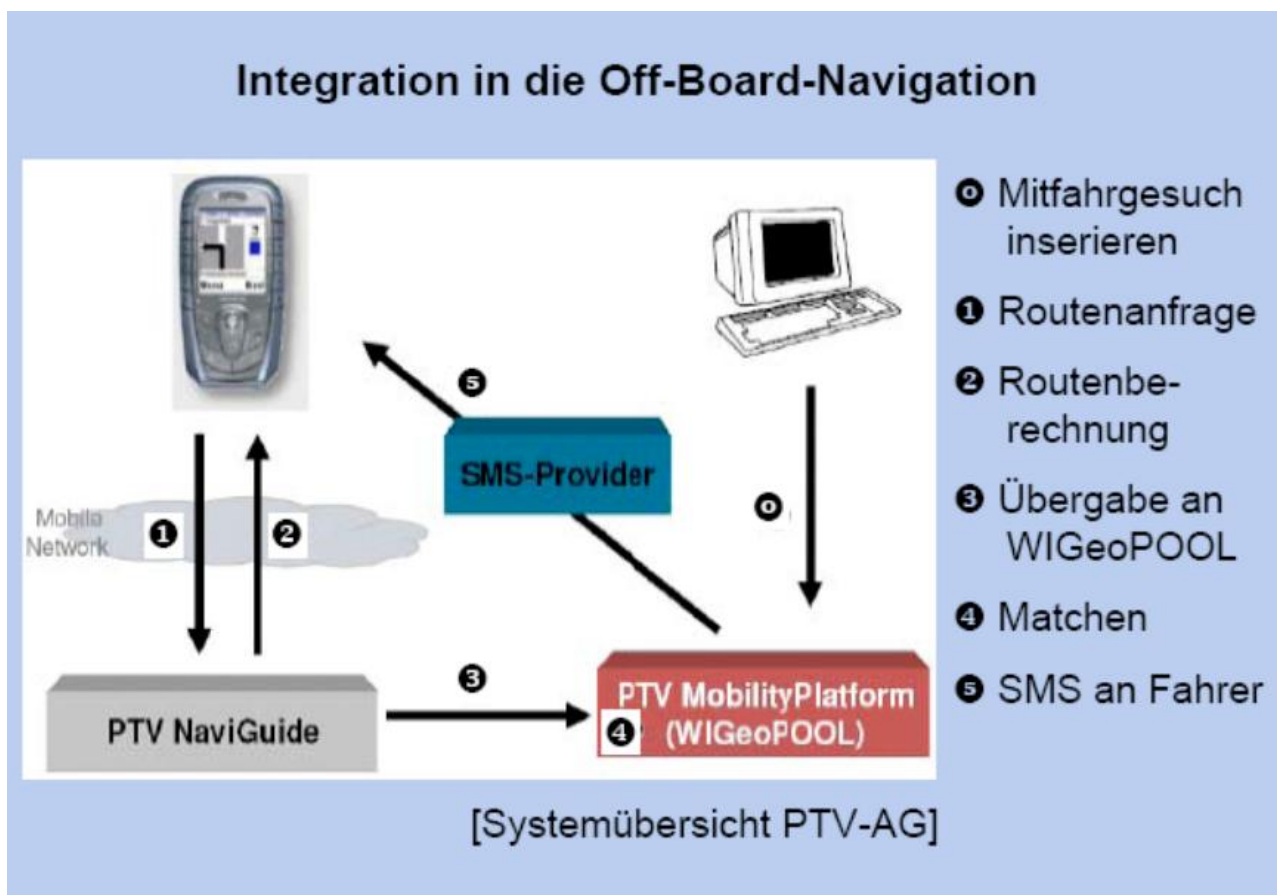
Integration in die Off-Board-Navigation

Menu

Mobile Network

❶

❷

❺

SMS-Provider

⓪

❸

PTV NaviGuide

PTV MobilityPlatform (WIGeoPOOL)

❹

⓪ Mitfahrgesuch inserieren

❶ Routenanfrage

❷ Routenberechnung

❸ Übergabe an WIGeoPOOL

❹ Matchen

❺ SMS an Fahrer

[Systemübersicht PTV-AG]